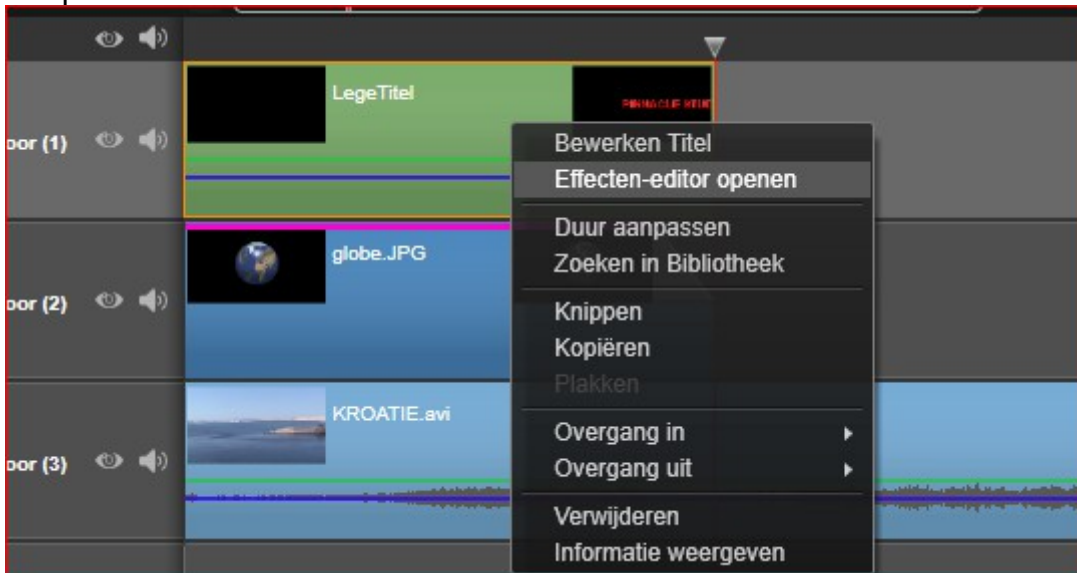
oor (1)
LegeTitel
PINNACLE STUDIO
Bewerken Titel
Effecten-editor openen
Duur aanpassen
Zoeken in Bibliotheek
Knippen
Kopiëren
Plakken
Overgang in
Overgang uit
Verwijderen
Informatie weergeven
oor (2)
globe.JPG
oor (3)
KROATIE.avi